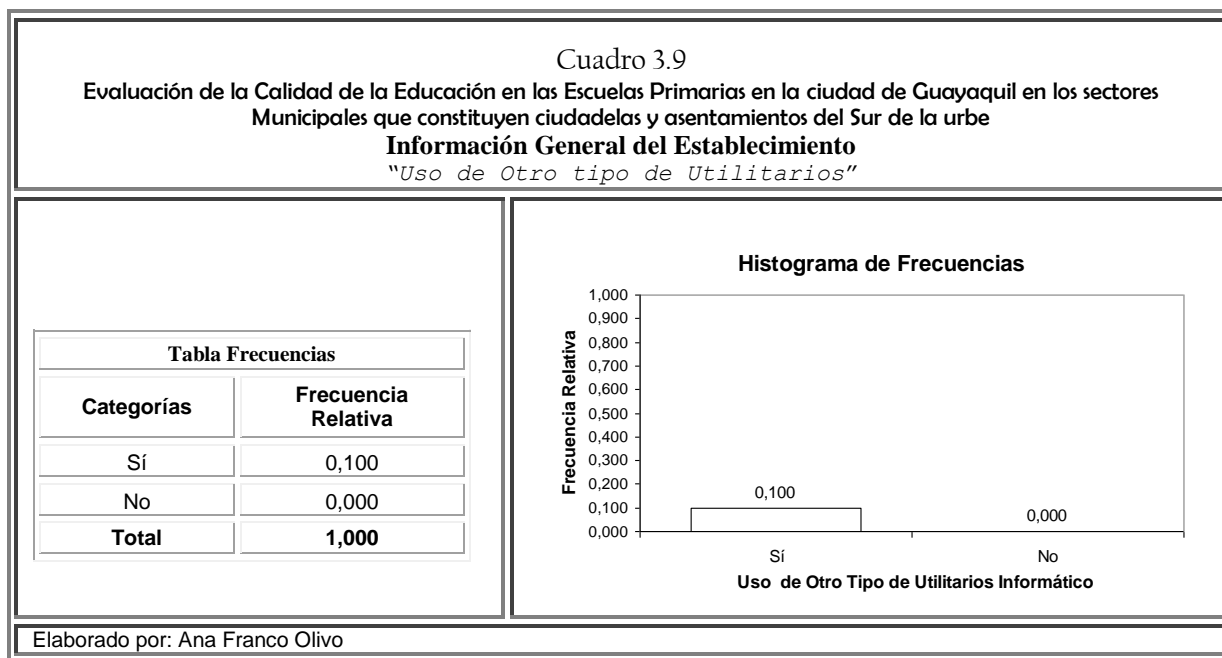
Cuadro 3.9
Evaluación de la Calidad de la Educación en las Escuelas Primarias en la ciudad de Guayaquil en los sectores Municipales que constituyen ciudadelas y asentamientos del Sur de la urbe
Información General del Establecimiento
"Uso de Otro tipo de Utilitarios"

| Tabla Frecuencias | |
|---|---|
| Categorías | Frecuencia Relativa |
| Sí | 0,100 |
| No | 0,000 |
| Total | 1,000 |

Histograma de Frecuencias
Frecuencia Relativa
1,000
0,900
0,800
0,700
0,600
0,500
0,400
0,300
0,200
0,100
0,000
0,100
0,000
Sí
No
Uso de Otro Tipo de Utilitarios Informático

Elaborado por: Ana Franco Olivo